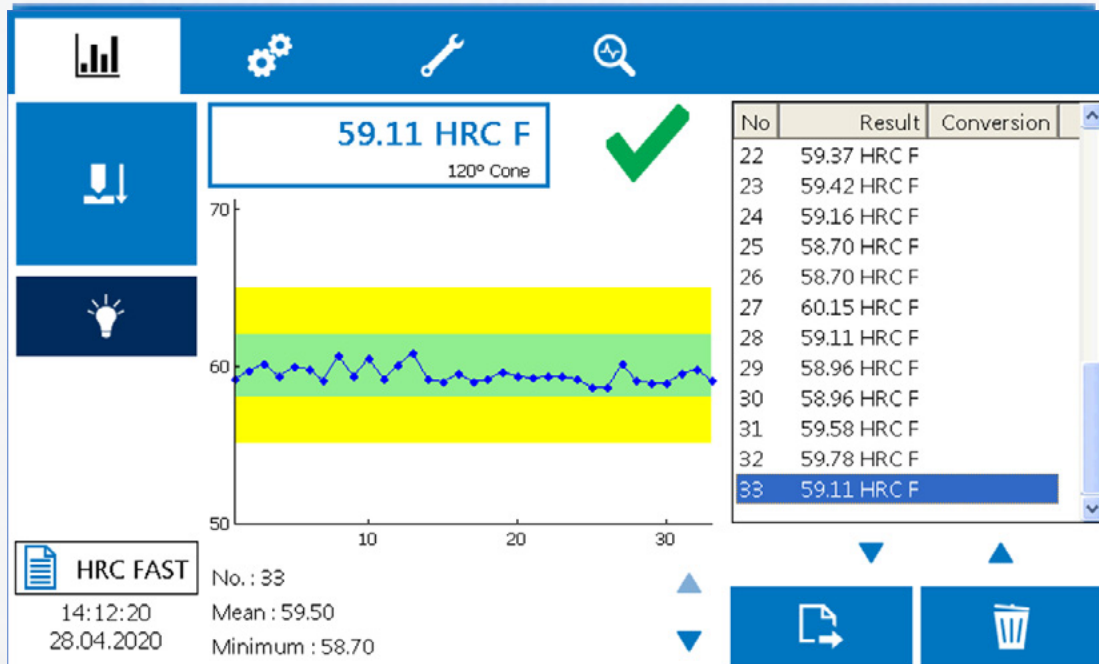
59.11 HRC F
120º Cone

70
60
50
10
20
30

| No | Result | Conversion |
|---|---|---|
| 22 | 59.37 HRC F | |
| 23 | 59.42 HRC F | |
| 24 | 59.16 HRC F | |
| 25 | 58.70 HRC F | |
| 26 | 58.70 HRC F | |
| 27 | 60.15 HRC F | |
| 28 | 59.11 HRC F | |
| 29 | 58.96 HRC F | |
| 30 | 58.96 HRC F | |
| 31 | 59.58 HRC F | |
| 32 | 59.78 HRC F | |
| 33 | 59.11 HRC F | |

HRC FAST
14:12:20
28.04.2020

No. : 33
Mean : 59.50
Minimum : 58.70